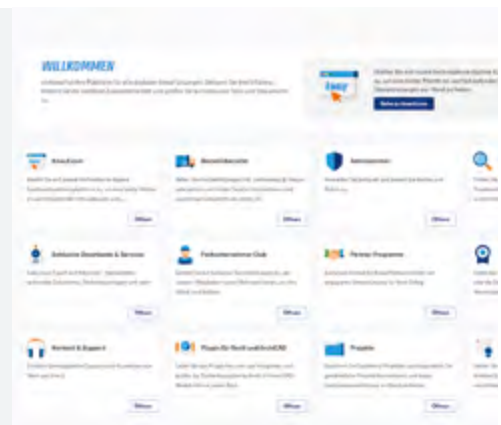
WILLKOMMEN

Kontakt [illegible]

Easy

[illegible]

Öffnen

Belieferer

Öffnen

Öffnen

Öffnen

Exklusive Downloads & Services

Öffnen

Fachunternehmer Club

Öffnen

Partner Programm

Öffnen

Kontakt & Support

Öffnen

Plugin für Nord und BIM

Öffnen

Projekte

Öffnen